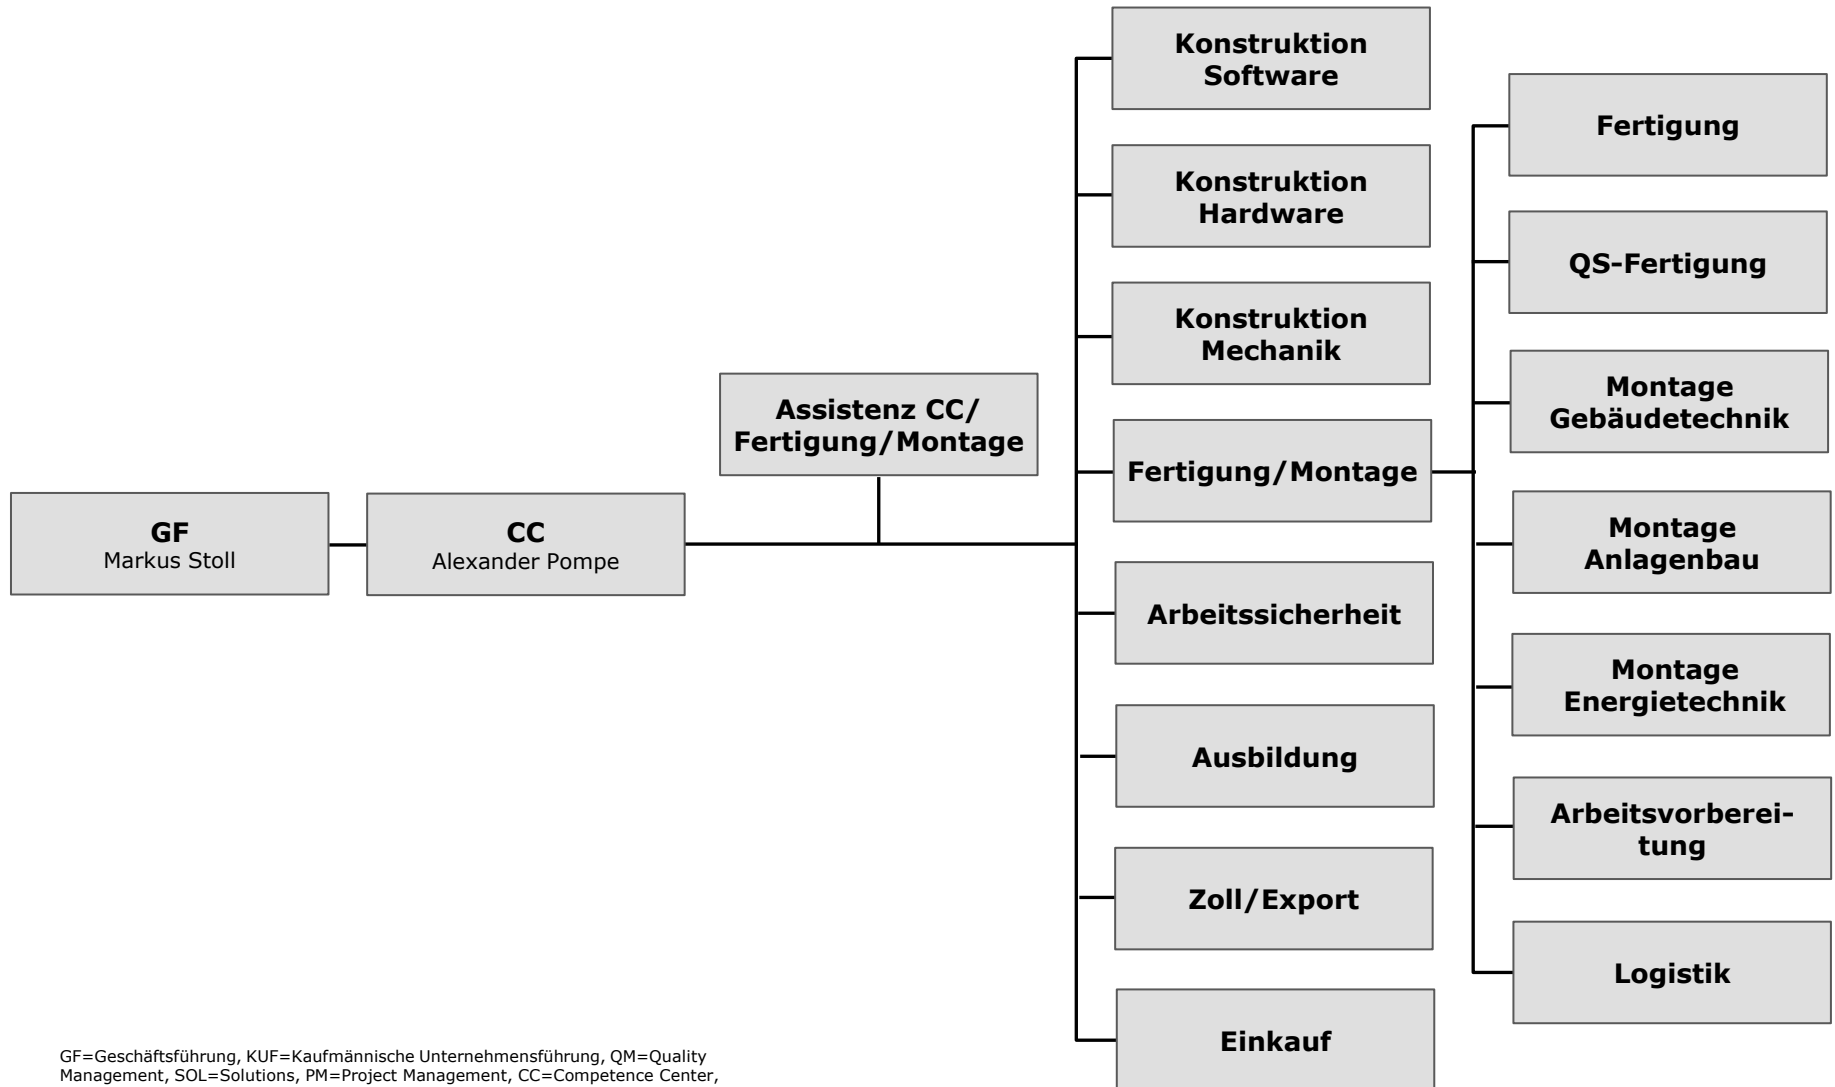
GF
Markus Stoll

CC
Alexander Pompe

Assistenz CC/
Fertigung/Montage

Konstruktion
Software

Konstruktion
Hardware

Konstruktion
Mechanik

Fertigung/Montage

Arbeitssicherheit

Ausbildung

Zoll/Export

Einkauf

Fertigung

QS-Fertigung

Montage
Gebäudetechnik

Montage
Anlagenbau

Montage
Energietechnik

Arbeitsvorbereitung

Logistik

GF=Geschäftsführung, KUF=Kaufmännische Unternehmensführung, QM=Quality Management, SOL=Solutions, PM=Project Management, CC=Competence Center,